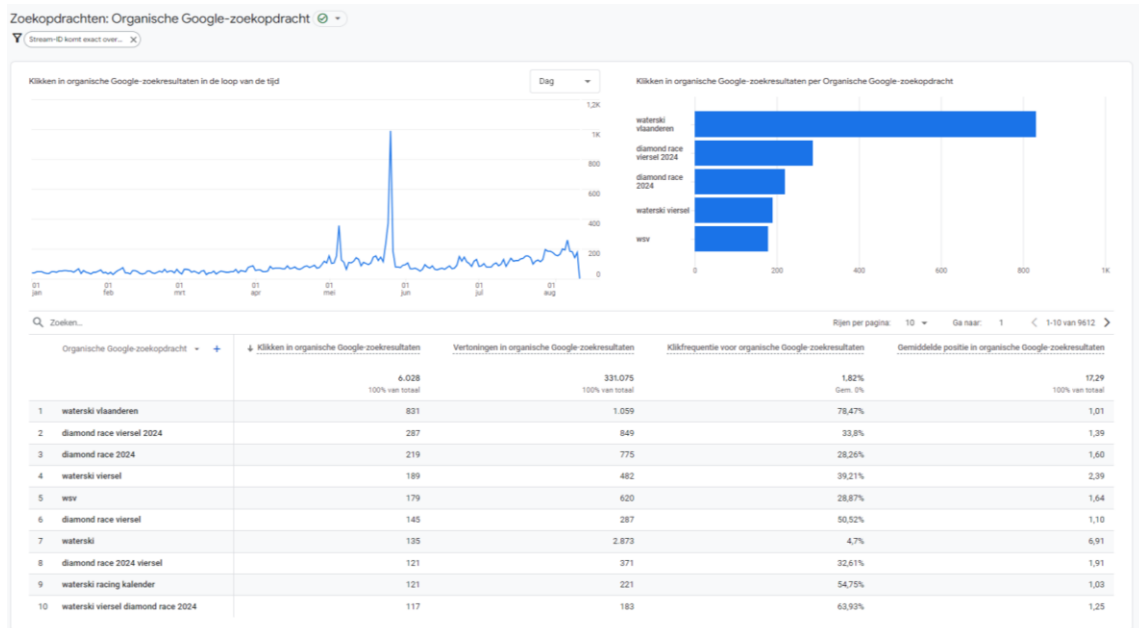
Zoekopdrachten: Organische Google-zoekopdracht

Stream-ID komt exact over...

Klikken in organische Google-zoekresultaten in de loop van de tijd

Dag

1,2K
1K
800
600
400
200
0

01 jan
01 feb
01 mrt
01 apr
01 mei
01 jun
01 jul
01 aug

Klikken in organische Google-zoekresultaten per Organische Google-zoekopdracht

waterski vlaanderen
diamond race viersel 2024
diamond race 2024
waterski viersel
wsv

0
200
400
600
800
1K

Zoeken...

Rijen per pagina: 10

Ga naar: 1

1-10 van 9612

| | Organische Google-zoekopdracht | ↓ Klikken in organische Google-zoekresultaten | Vertoningen in organische Google-zoekresultaten | Klikfrequentie voor organische Google-zoekresultaten | Gemiddelde positie in organische Google-zoekresultaten |
|---|---|---|---|---|---|
| | | 6.028 100% van totaal | 331.075 100% van totaal | 1,82% Gem. 0% | 17,29 100% van totaal |
| 1 | waterski vlaanderen | 831 | 1.059 | 78,47% | 1,01 |
| 2 | diamond race viersel 2024 | 287 | 849 | 33,8% | 1,39 |
| 3 | diamond race 2024 | 219 | 775 | 28,26% | 1,60 |
| 4 | waterski viersel | 189 | 482 | 39,21% | 2,39 |
| 5 | wsv | 179 | 620 | 28,87% | 1,64 |
| 6 | diamond race viersel | 145 | 287 | 50,52% | 1,10 |
| 7 | waterski | 135 | 2.873 | 4,7% | 6,91 |
| 8 | diamond race 2024 viersel | 121 | 371 | 32,61% | 1,91 |
| 9 | waterski racing kalender | 121 | 221 | 54,75% | 1,03 |
| 10 | waterski viersel diamond race 2024 | 117 | 183 | 63,93% | 1,25 |